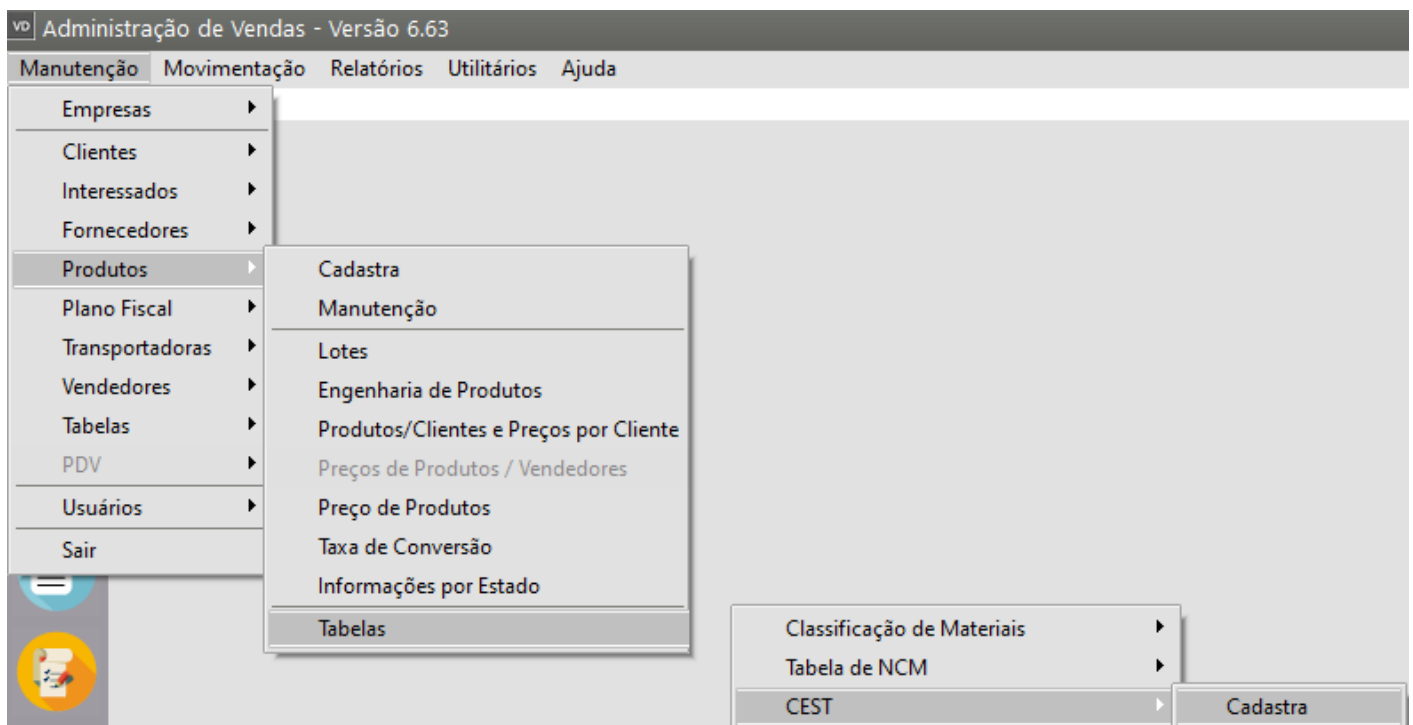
VD Administração de Vendas - Versão 6.63

Manutenção Movimentação Relatórios Utilitários Ajuda

Empresas
Clientes
Interessados
Fornecedores
Produtos
Plano Fiscal
Transportadoras
Vendedores
Tabelas
PDV
Usuários
Sair

Cadastra
Manutenção
Lotes
Engenharia de Produtos
Produtos/Clientes e Preços por Cliente
Preços de Produtos / Vendedores
Preço de Produtos
Taxa de Conversão
Informações por Estado
Tabelas

Classificação de Materiais
Tabela de NCM
CEST

Cadastra